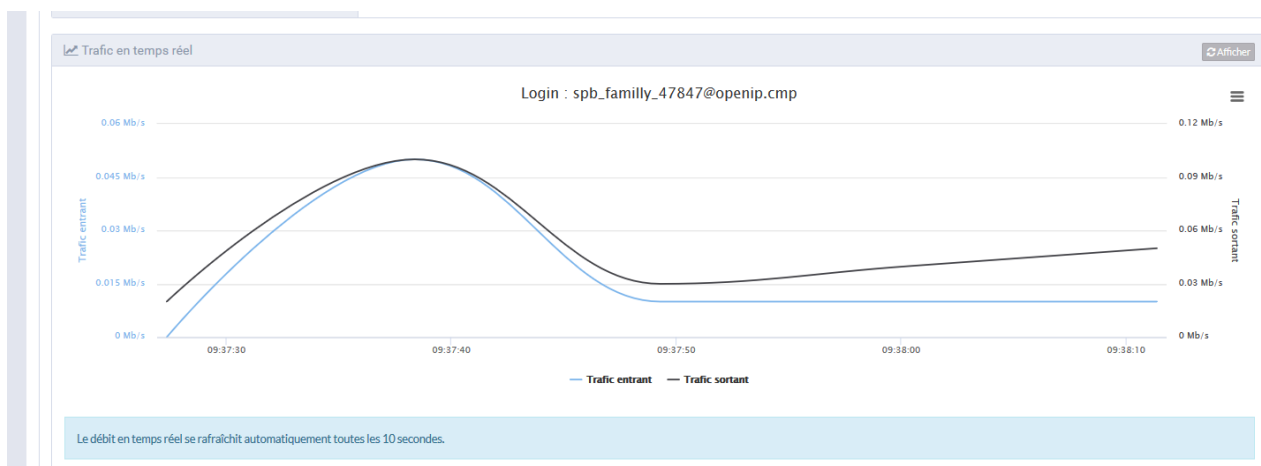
Trafic en temps réel

Afficher

Login : spb_familly_47847@openip.cmp

0.06 Mb/s
0.045 Mb/s
0.03 Mb/s
0.015 Mb/s
0 Mb/s

Trafic entrant

0.12 Mb/s
0.09 Mb/s
0.06 Mb/s
0.03 Mb/s
0 Mb/s

Trafic sortant

09:37:30
09:37:40
09:37:50
09:38:00
09:38:10

Trafic entrant
Trafic sortant

Le débit en temps réel se rafraîchit automatiquement toutes les 10 secondes.